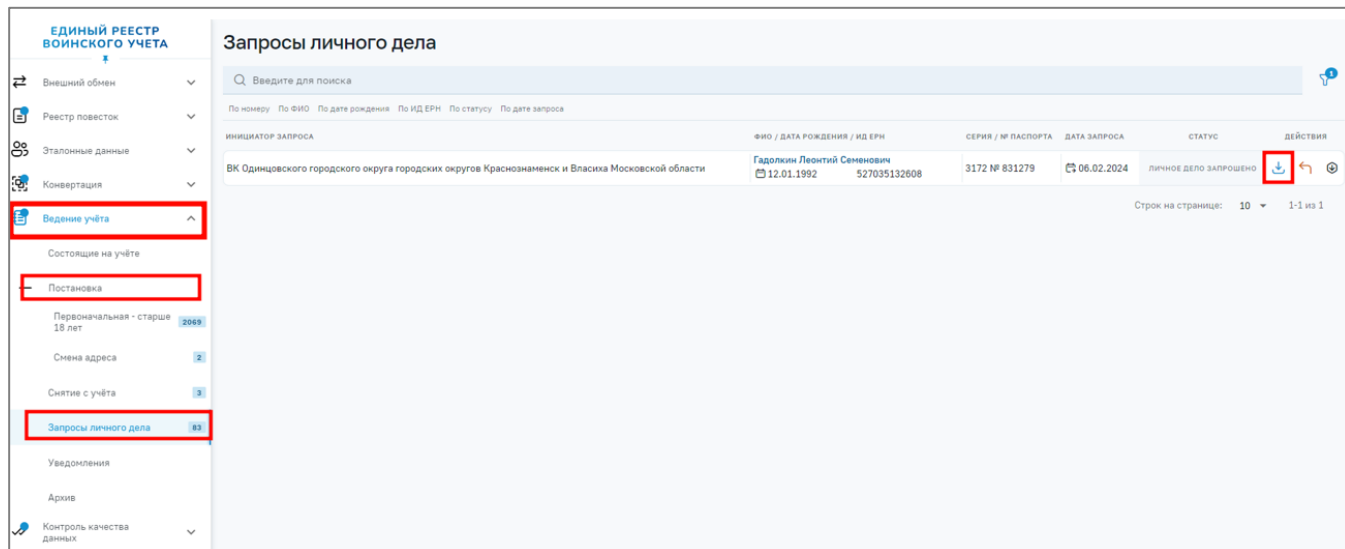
ЕДИНЫЙ РЕЕСТР ВОИНСКОГО УЧЕТА

Внешний обмен
Реестр повесток
Эталонные данные
Конвертация
Ведение учёта
Состоящие на учёте
Постановка
Первоначальная - старше 18 лет 2069
Смена адреса 2
Снятие с учёта 3
Запросы личного дела 83
Уведомления
Архив
Контроль качества данных

Запросы личного дела

Введите для поиска

По номеру По ФИО По дате рождения По ИД ЕРН По статусу По дате запроса

| ИНИЦИАТОР ЗАПРОСА | ФИО / ДАТА РОЖДЕНИЯ / ИД ЕРН | СЕРИЯ / № ПАСПОРТА | ДАТА ЗАПРОСА | СТАТУС | ДЕЙСТВИЯ |
|---|---|---|---|---|---|
| ВК Одинцовского городского округа городских округов Краснознаменск и Власиха Московской области | Гадолкин Леонтий Семенович 12.01.1992 527035132608 | 3172 № 831279 | 06.02.2024 | ЛИЧНОЕ ДЕЛО ЗАПРОШЕНО | |

Строк на странице: 10 1-1 из 1